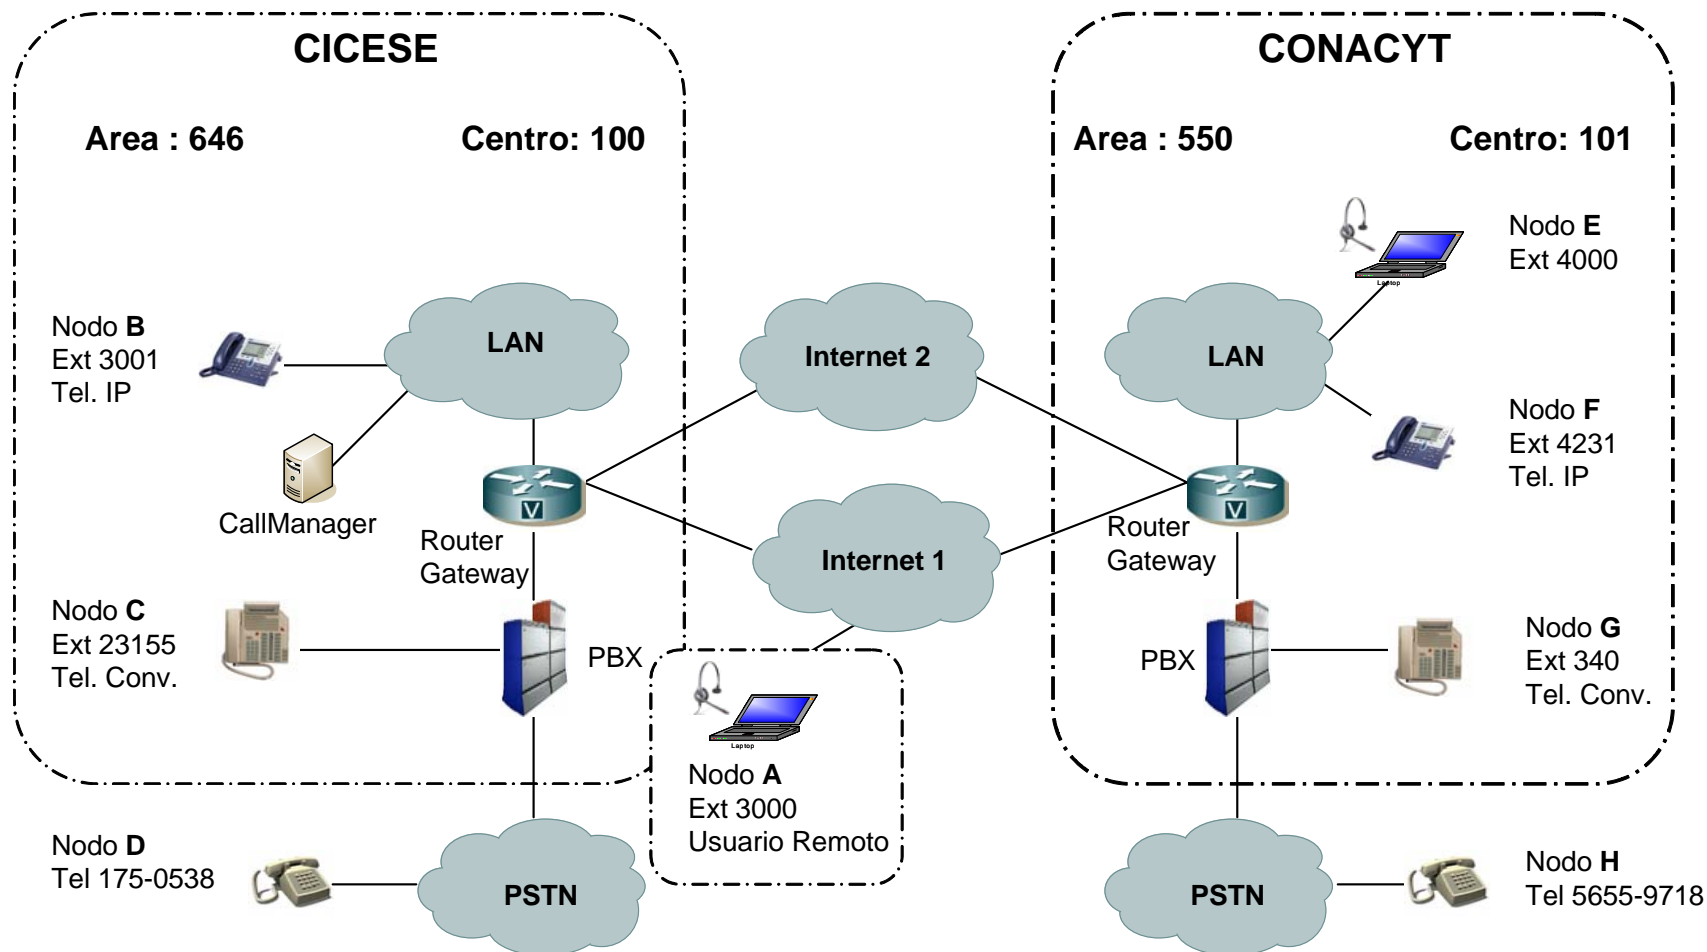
CICESE

Area : 646

Centro: 100

Nodo **B**
Ext 3001
Tel. IP

LAN

CallManager

Router
Gateway

Nodo **C**
Ext 23155
Tel. Conv.

PBX

Nodo **D**
Tel 175-0538

PSTN

Internet 2

Internet 1

Laptop

Nodo **A**
Ext 3000
Usuario Remoto

CONACYT

Area : 550

Centro: 101

Laptop

Nodo **E**
Ext 4000

LAN

Nodo **F**
Ext 4231
Tel. IP

Router
Gateway

PBX

Nodo **G**
Ext 340
Tel. Conv.

PSTN

Nodo **H**
Tel 5655-9718